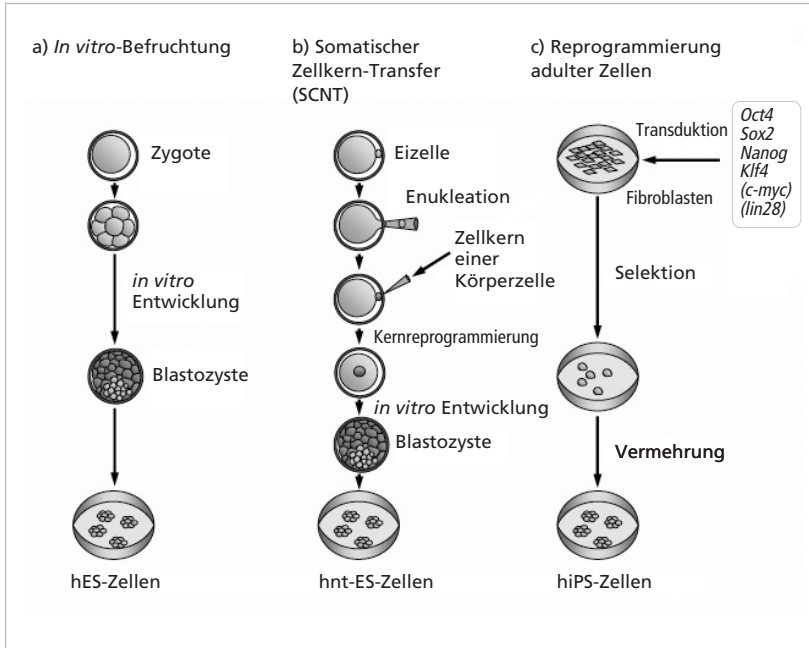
a) *In vitro*-Befruchtung

Zygote

*in vitro* Entwicklung

Blastozyste

hES-Zellen

b) Somatischer Zellkern-Transfer (SCNT)

Eizelle

Enukleation

Zellkern einer Körperzelle

Kernreprogrammierung

*in vitro* Entwicklung

Blastozyste

hnt-ES-Zellen

c) Reprogrammierung adulter Zellen

Transduktion

*Oct4*
*Sox2*
*Nanog*
*Klf4*
*(c-myc)*
*(lin28)*

Fibroblasten

Selektion

Vermehrung

hiPS-Zellen